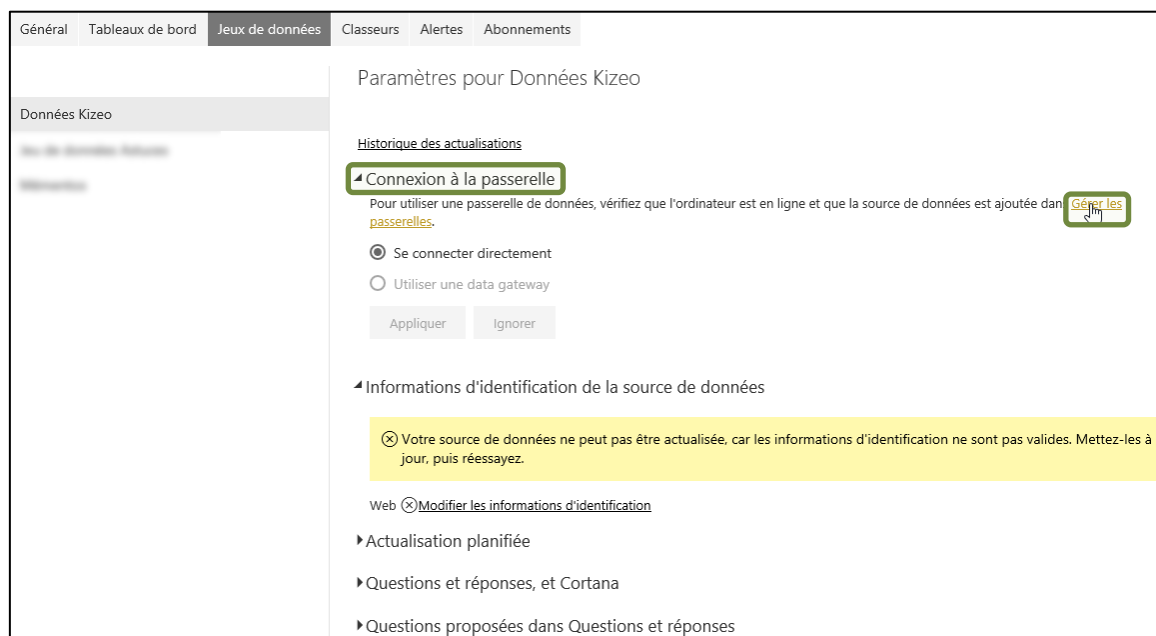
Général Tableaux de bord Jeux de données Classeurs Alertes Abonnements

Données Kizeo

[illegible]

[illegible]

Paramètres pour Données Kizeo

Historique des actualisations

◢ Connexion à la passerelle

Pour utiliser une passerelle de données, vérifiez que l'ordinateur est en ligne et que la source de données est ajoutée dan Gérer les passerelles.

Se connecter directement

Utiliser une data gateway

Appliquer Ignorer

◢ Informations d'identification de la source de données

ⓧ Votre source de données ne peut pas être actualisée, car les informations d'identification ne sont pas valides. Mettez-les à jour, puis réessayez.

Web ⓧ Modifier les informations d'identification

▸ Actualisation planifiée

▸ Questions et réponses, et Cortana

▸ Questions proposées dans Questions et réponses